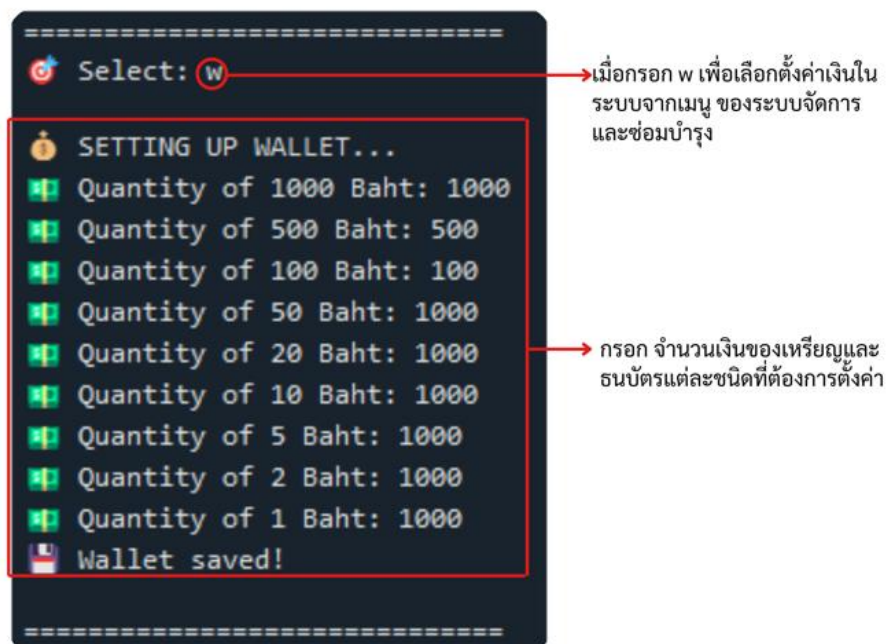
==============================
Select: w

SETTING UP WALLET...
Quantity of 1000 Baht: 1000
Quantity of 500 Baht: 500
Quantity of 100 Baht: 100
Quantity of 50 Baht: 1000
Quantity of 20 Baht: 1000
Quantity of 10 Baht: 1000
Quantity of 5 Baht: 1000
Quantity of 2 Baht: 1000
Quantity of 1 Baht: 1000
Wallet saved!

==============================

เมื่อกรอก w เพื่อเลือกตั้งค่าเงินในระบบจากเมนู ของระบบจัดการและซ่อมบำรุง

กรอก จำนวนเงินของเหรียญและธนบัตรแต่ละชนิดที่ต้องการตั้งค่า